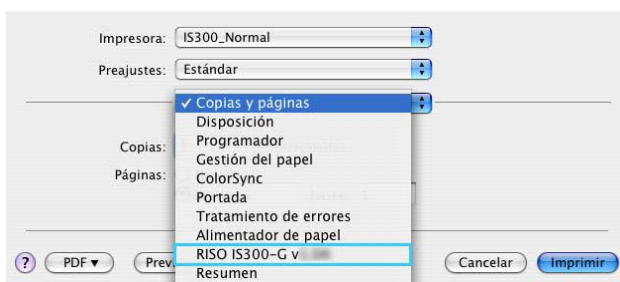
Impresora: IS300_Normal
Preajustes: Estándar

✓ Copias y páginas
Disposición
Programador
Gestión del papel
ColorSync
Portada
Tratamiento de errores
Alimentador de papel
RISO IS300-G v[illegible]
Resumen

Copias:
Páginas:

? PDF ▾ Prev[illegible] Cancelar Imprimir